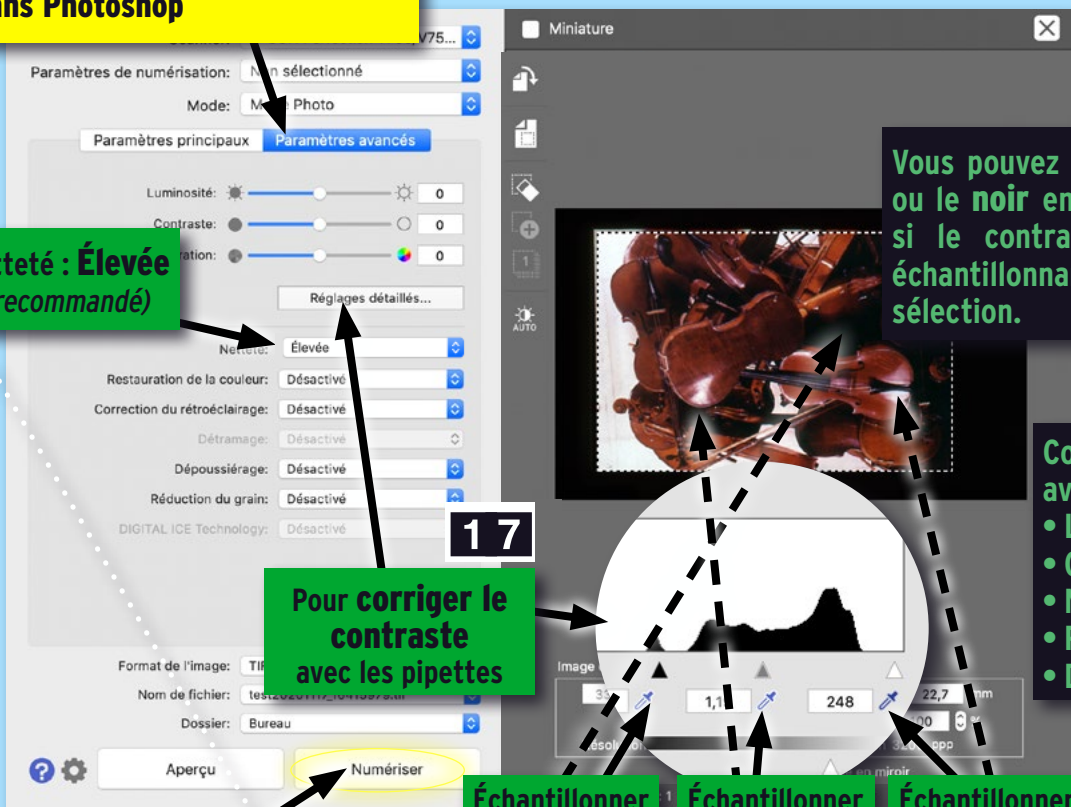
ns Photoshop

V75...

Paramètres de numérisation: Non sélectionné

Mode: M Photo

Paramètres principaux | Paramètres avancés

Luminosité: 0

Contraste: 0

ration: 0

tteté : Élevée
recommandé)

Réglages détaillés...

Netteté: Élevée

Restauration de la couleur: Désactivé

Correction du rétroéclairage: Désactivé

Détramage: Désactivé

Dépoussiérage: Désactivé

Réduction du grain: Désactivé

DIGITAL ICE Technology: Désactivé

1 7

Pour corriger le contraste avec les pipettes

Format de l'image: TIF

Nom de fichier: test

Dossier: Bureau

Aperçu

Numériser

Miniature

AUTO

Vous pouvez ou le noir en si le contra échantillonna sélection.

Co av
• I
• C
• N
• F
• I

Image

1,1

248

22,7

Échantillonner | Échantillonner | Échantillonner